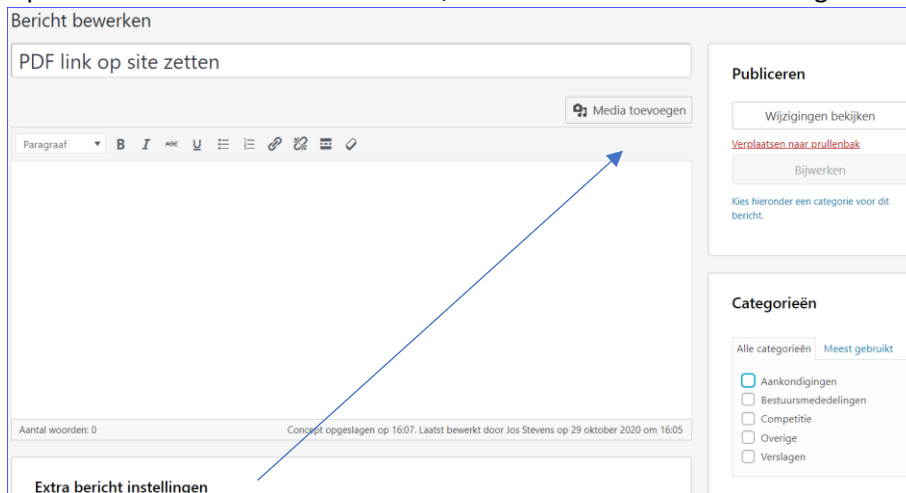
Bericht bewerken

PDF link op site zetten

Media toevoegen

Paragraaf

Aantal woorden: 0

Concept opgeslagen op 16:07. Laatst bewerkt door Jos Stevens op 29 oktober 2020 om 16:05

Extra bericht instellingen

Publiceren

Wijzigingen bekijken

Verplaatsen naar prullenbak

Bijwerken

Kies hieronder een categorie voor dit bericht.

Categorieën

Alle categorieën

Meest gebruikt

Aankondigingen

Bestuursmededelingen

Competitie

Overige

Verslagen